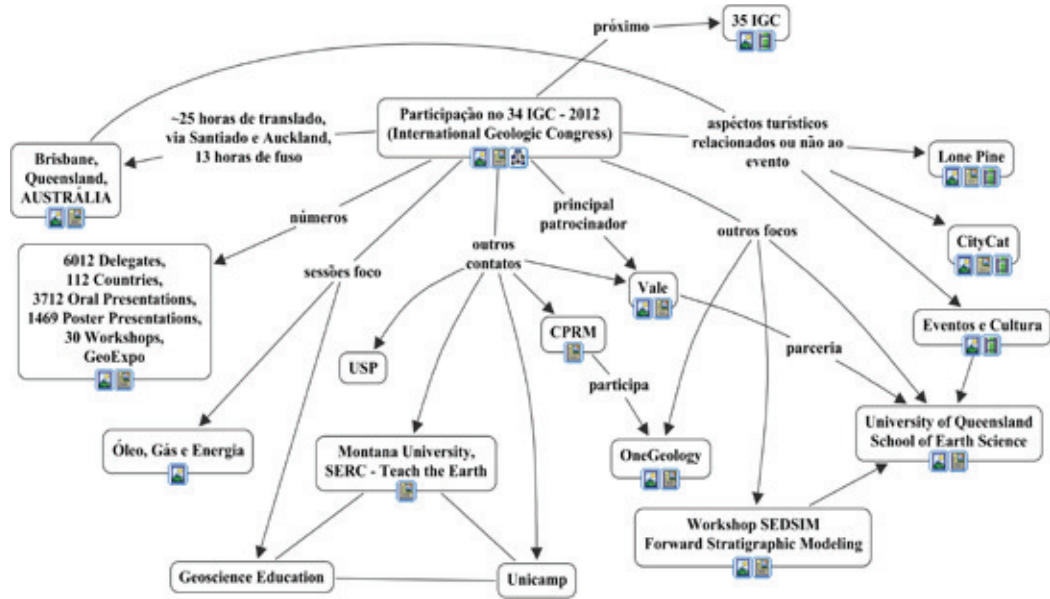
próximo

35 IGC

Participação no 34 IGC - 2012 (International Geologic Congress)

~25 horas de translado, via Santiado e Auckland, 13 horas de fuso

Brisbane, Queensland, AUSTRÁLIA

aspéctos turísticos relacionados ou não ao evento

Lone Pine

CityCat

Eventos e Cultura

números

6012 Delegates, 112 Countries, 3712 Oral Presentations, 1469 Poster Presentations, 30 Workshops, GeoExpo

sessões foco

outros contatos

principal patrocinador

outros focos

Vale

parceria

CPRM

participa

USP

Óleo, Gás e Energia

Montana University, SERC - Teach the Earth

OneGeology

University of Queensland School of Earth Science

Workshop SEDSIM Forward Stratigraphic Modeling

Geoscience Education

Unicamp